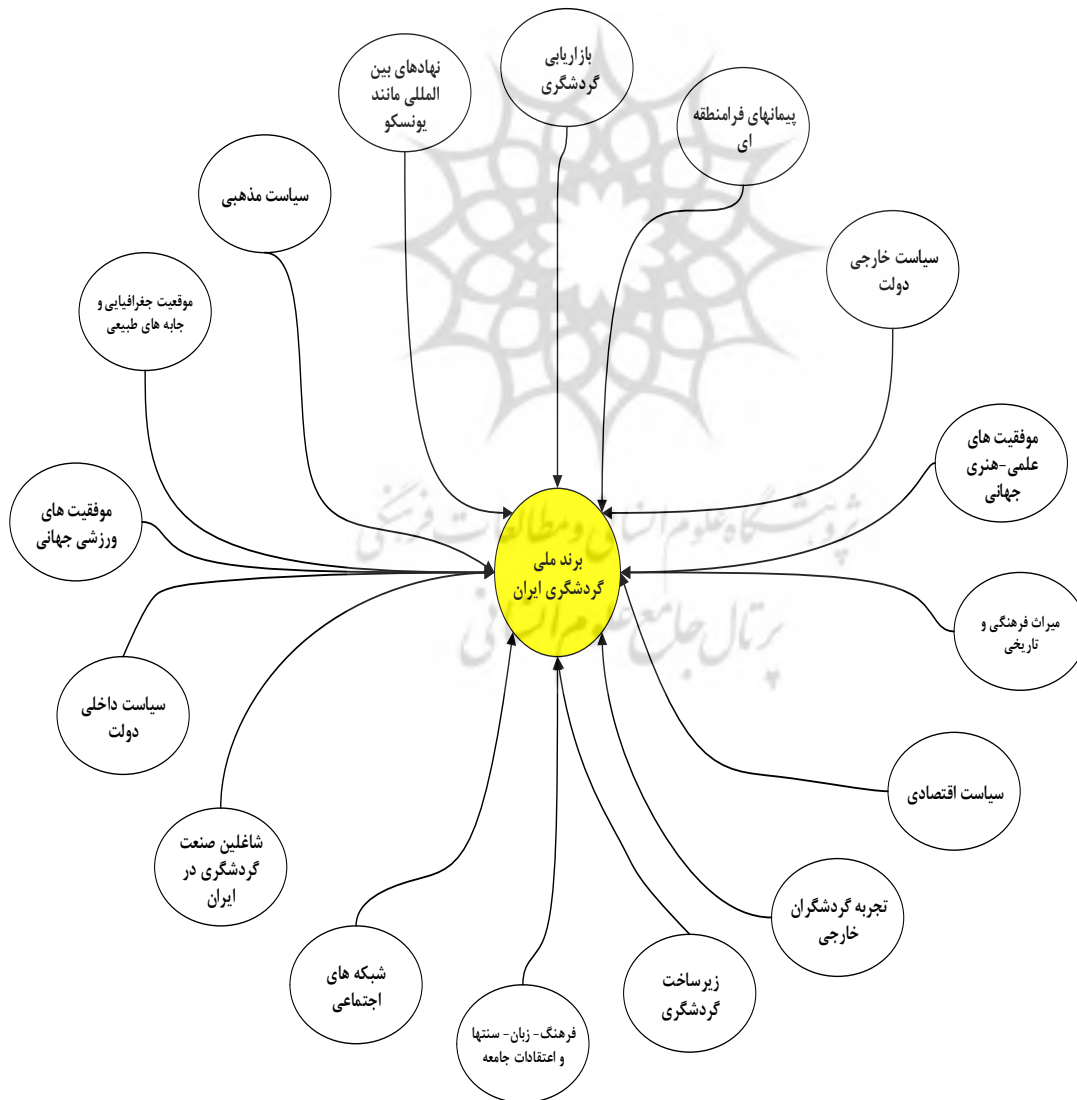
بازاریابی گردشگری

نهادهای بین المللی مانند یونسکو

پیمانهای فرامنطقه ای

سیاست مذهبی

سیاست خارجی دولت

موقعیت جغرافیایی و جابه های طبیعی

موفقیت های علمی-هنری جهانی

موفقیت های ورزشی جهانی

برند ملی گردشگری ایران

میراث فرهنگی و تاریخی

سیاست داخلی دولت

سیاست اقتصادی

شاغلین صنعت گردشگری در ایران

تجربه گردشگران خارجی

شبکه های اجتماعی

زیرساخت گردشگری

فرهنگ- زبان- سنتها و اعتقادات جامعه

پژوهشگاه علوم انسانی و مطالعات فرهنگی
پرتال جامع علوم انسانی